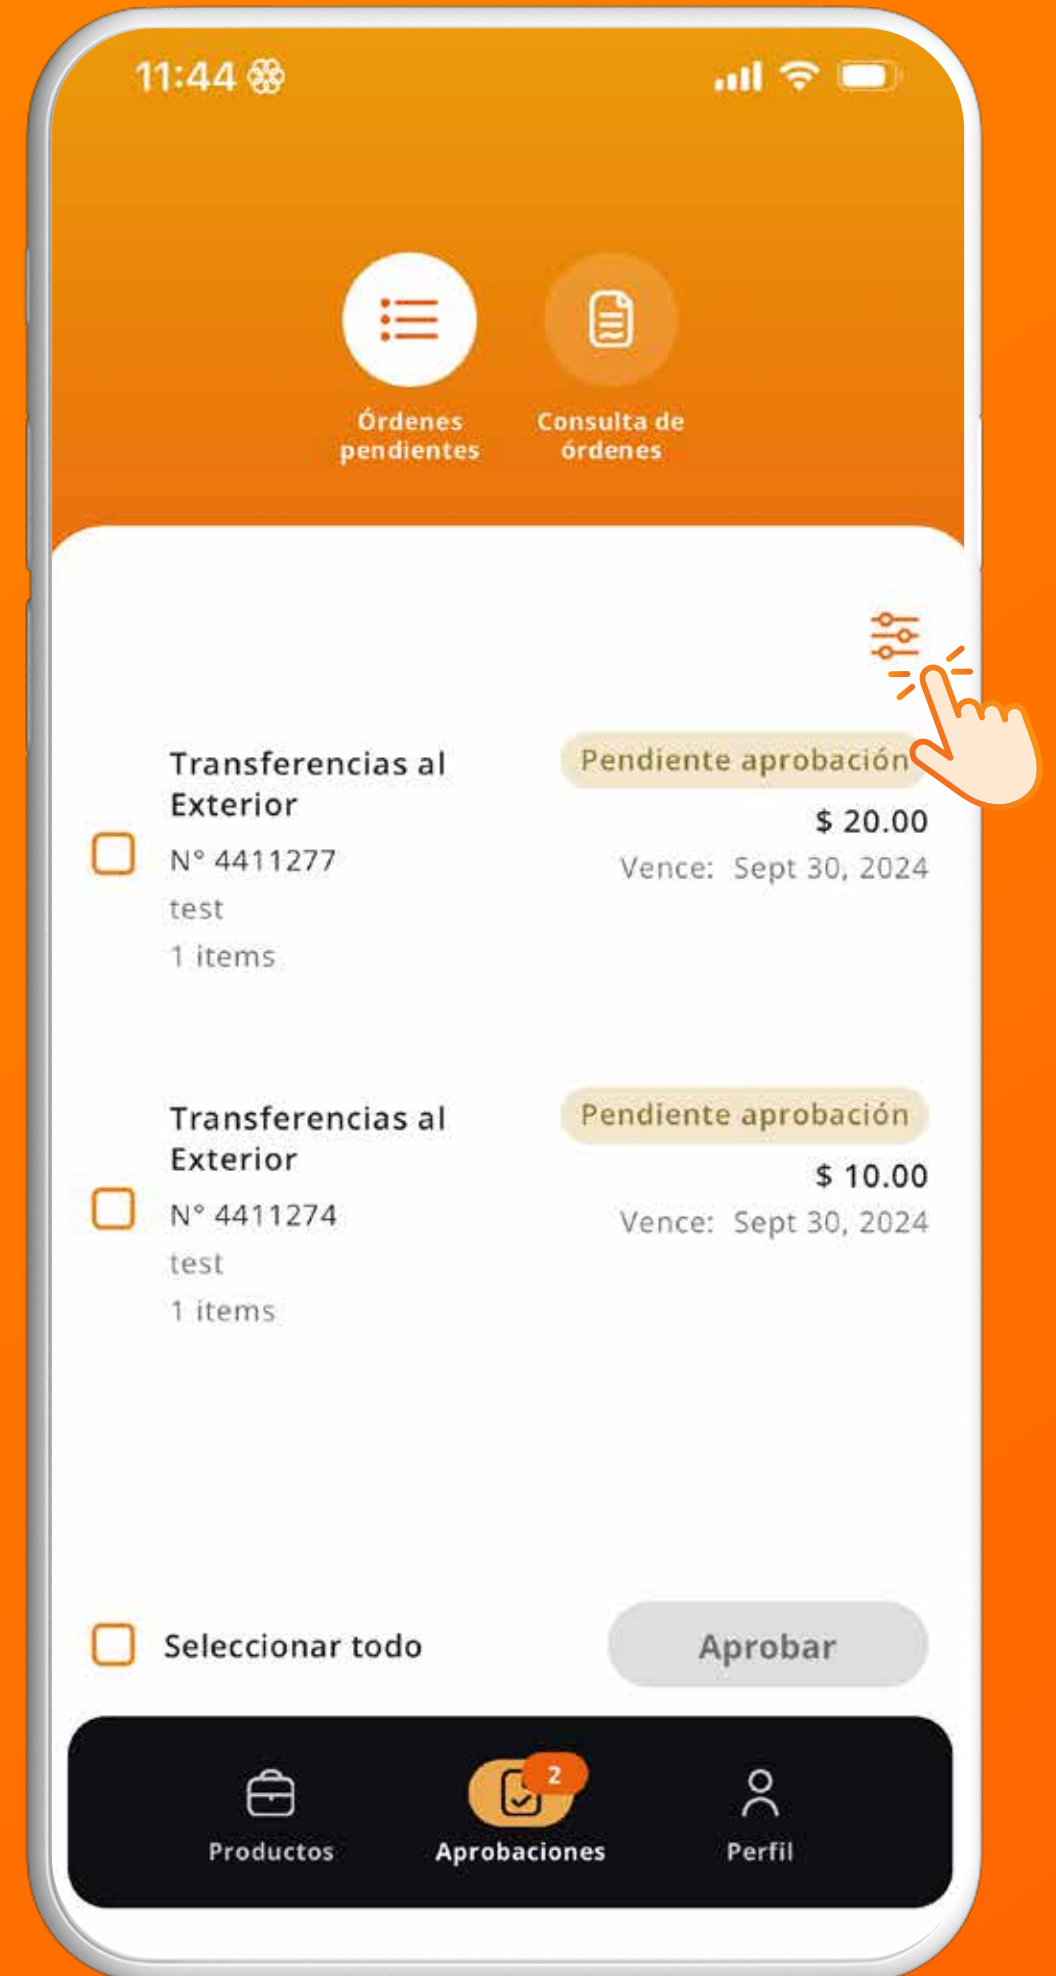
11:44

Órdenes pendientes

Consulta de órdenes

Transferencias al Exterior
N° 4411277
test
1 items

Pendiente aprobación
$ 20.00
Vence: Sept 30, 2024

Transferencias al Exterior
N° 4411274
test
1 items

Pendiente aprobación
$ 10.00
Vence: Sept 30, 2024

Seleccionar todo

Aprobar

Productos

2
Aprobaciones

Perfil